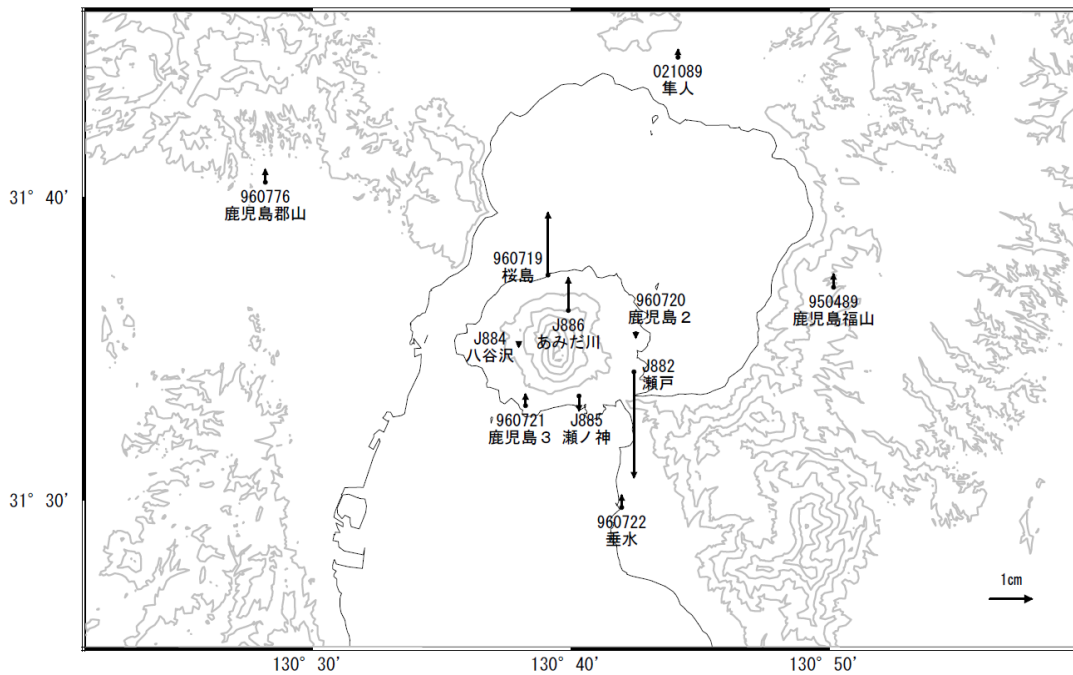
021089
隼人

960776
鹿児島郡山

960719
桜島

960720
鹿児島２

950489
鹿児島福山

J884
八谷沢

J886
あみだ川

J882
瀬戸

960721
鹿児島３

J885
瀬ノ神

960722
垂水

31° 40'

31° 30'

130° 30'

130° 40'

130° 50'

1cm